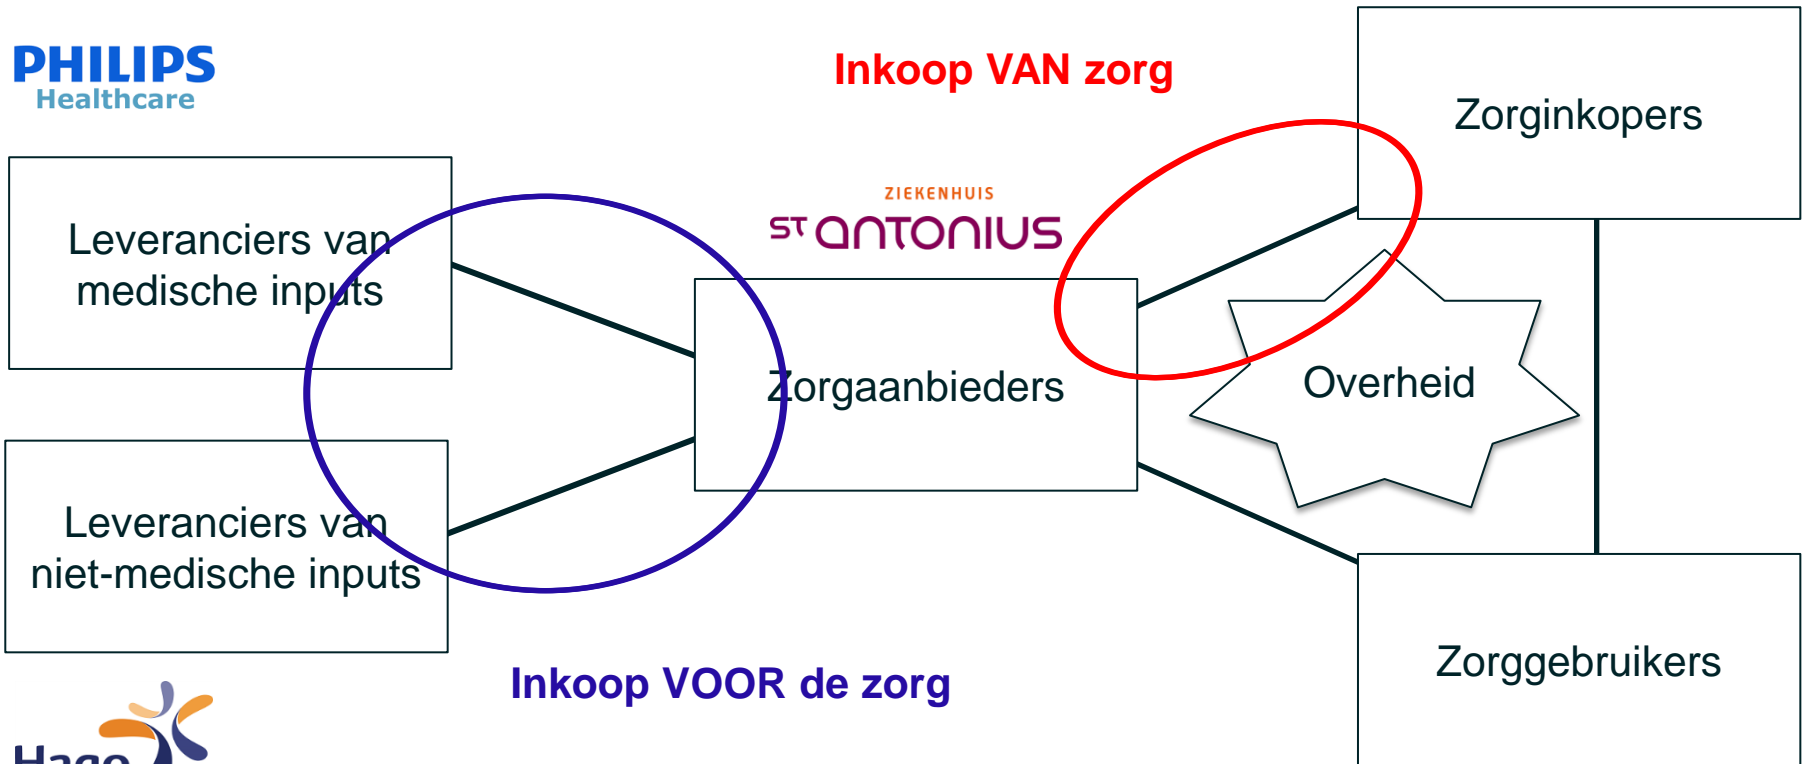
PHILIPS
Healthcare

Inkoop VAN zorg

Zorginkopers

ZIEKENHUIS
ST ANTONIUS

Leveranciers van medische inputs

Zorgaanbieders

Overheid

Leveranciers van niet-medische inputs

Zorggebruikers

Inkoop VOOR de zorg

Haga